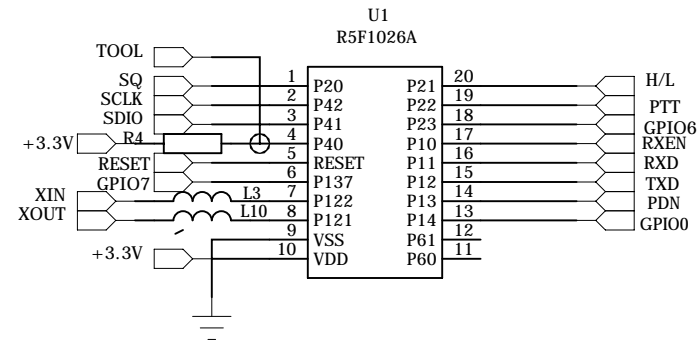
U1
R5F1026A

TOOL
SQ
SCLK
SDIO
+3.3V
R4
RESET
GPIO7
XIN
XOUT
L3
L10
+3.3V

1 P20
2 P42
3 P41
4 P40
5 RESET
6 P137
7 P122
8 P121
9 VSS
10 VDD

20 P21
19 P22
18 P23
17 P10
16 P11
15 P12
14 P13
13 P14
12 P61
11 P60

H/L
PTT
GPIO6
RXEN
RXD
TXD
PDN
GPIO0